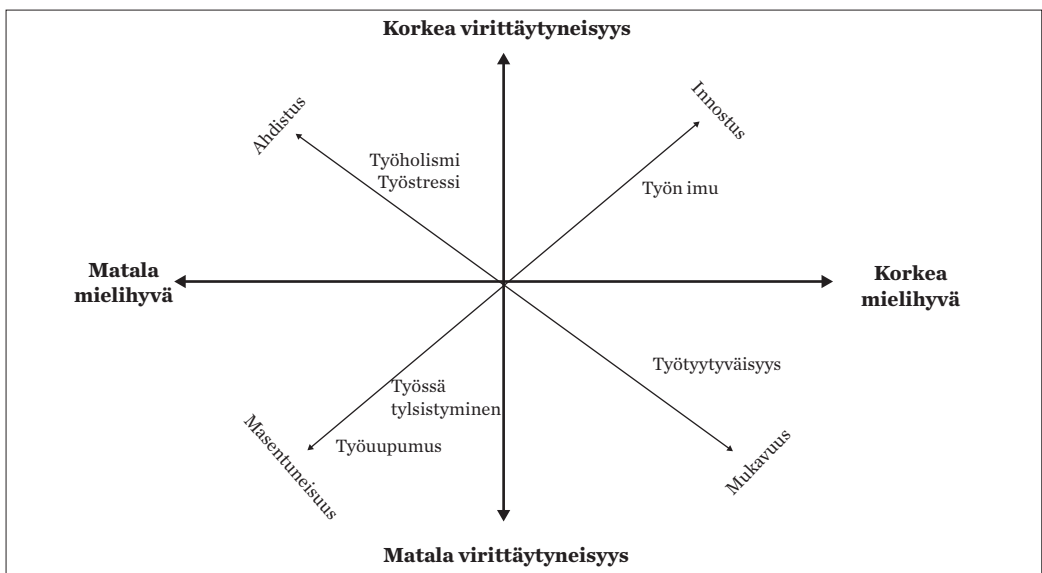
Korkea virittäytyneisyys

Ahdistus

Innostus

Työholismi
Työstressi

Työn imu

Matala mielihyvä

Korkea mielihyvä

Työtyytyväisyys

Työssä tylsistyminen

Työuupumus

Masentuneisuus

Mukavuus

Matala virittäytyneisyys